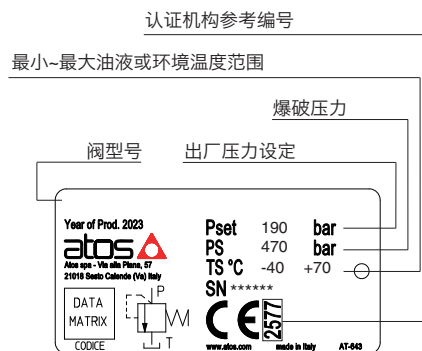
认证机构参考编号

最小~最大油液或环境温度范围

爆破压力

阀型号

出厂压力设定

Year of Prod. 2023

atos

Atos spa - Via alla Piana, 57
21018 Sesto Calende (Va) Italy

Pset 190 bar
PS 470 bar
TS °C -40 +70
SN ******

DATA MATRIX
CODICE

P
T

CE 2577

www.atos.com made in Italy AT-643